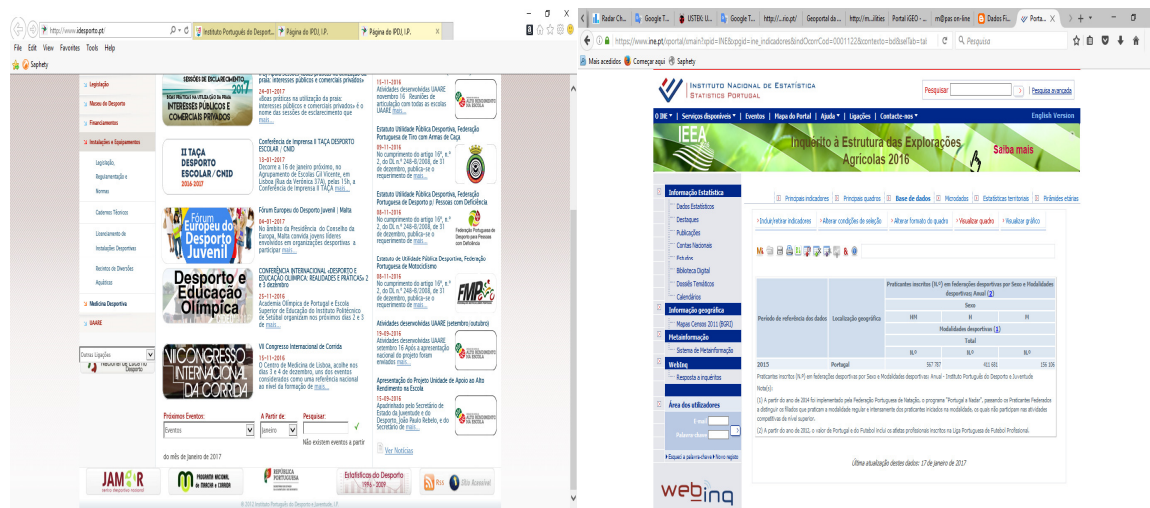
http://www.idesporto.pt/
Instituto Português do Desporto...
Página do IPDJ, I.P.
Página do IPDJ, I.P.
File Edit View Favorites Tools Help
Saphety

Legislação
Museu do Desporto
Financiamentos
Instalações e Equipamentos
Legislação,
Regulamentação e
Normas
Cadernos Técnicos
Licenciamento de Instalações Desportivas
Recintos de Diversões Aquáticas
Medicina Desportiva
UAARE
Outras Ligações

SESSÕES DE ESCLARECIMENTO 2017
INTERESSES PÚBLICOS E COMERCIAIS PRIVADOS
24-01-2017
«Boas práticas na utilização da praia: interesses públicos e comerciais privados» é o nome das sessões de esclarecimento que mais...

II TAÇA DESPORTO ESCOLAR/CNID 2016-2017
Conferência de Imprensa II TAÇA DESPORTO ESCOLAR / CNID
13-01-2017
Decorre a 16 de janeiro próximo, no Agrupamento de Escolas Gil Vicente, em Lisboa (Rua da Verónica 37A), pelas 11h, a Conferência de Imprensa II TAÇA mais...

Fórum Europeu do Desporto Juvenil
Fórum Europeu do Desporto Juvenil | Malta
04-01-2017
No âmbito da Presidência do Conselho da Europa, Malta convida jovens líderes envolvidos em organizações desportivas a participar mais...

Desporto e Educação Olímpica
CONFERÊNCIA INTERNACIONAL «DESPORTO E EDUCAÇÃO OLÍMPICA: REALIDADES E PRÁTICAS» 2 e 3 dezembro
25-11-2016
Academia Olímpica de Portugal e Escola Superior de Educação do Instituto Politécnico de Setúbal organizam nos próximos dias 2 e 3 de mais...

VII CONGRESSO INTERNACIONAL DA CORRIDA
VII Congresso Internacional de Corrida
11-11-2016
O Centro de Medicina de Lisboa, acolhe nos dias 3 e 4 de dezembro, uns dos eventos considerados como uma referência nacional ao nível da formação de mais...

15-11-2016
Atividades desenvolvidas UAARE novembro 16. Reuniões de articulação com todas as escolas UAARE mais...
Estatuto Utilidade Pública Desportiva, Federação Portuguesa de Tiro com Armas de Caça
09-11-2016
No cumprimento do artigo 16º, nº 2, do DL nº 248-B/2008, de 31 de dezembro, publica-se o requerimento de mais...
Estatuto Utilidade Pública Desportiva, Federação Portuguesa de Desporto p/ Pessoas com Deficiência
08-11-2016
No cumprimento do artigo 16º, nº 2, do DL nº 248-B/2008, de 31 de dezembro, publica-se o requerimento de mais...
Federação Portuguesa de Desporto para Pessoas com Deficiência
Estatuto de Utilidade Pública Desportiva, Federação Portuguesa de Motociclismo
08-11-2016
No cumprimento do artigo 16º, nº 2, do DL nº 248-B/2008, de 31 de dezembro, publica-se o requerimento de mais...
FMP
Atividades desenvolvidas UAARE (setembro/outubro)
19-09-2016
Atividades desenvolvidas UAARE setembro 16 Após a apresentação nacional do projeto foram enviados mais...
Apresentação do Projeto Unidade de Apoio ao Alto Rendimento na Escola
13-09-2016
Apadrinhado pelo Secretário de Estado da Juventude e do Desporto, João Paulo Rebelo, e do Secretário de mais...
ALTO RENDIMENTO NA ESCOLA

Próximos Eventos:
Eventos
A Partir de:
Janeiro
Pesquisar:
Não existem eventos a partir do mês de Janeiro de 2017
Ver Notícias
JAMOR
PROGRAMA NACIONAL DE MARCHA E CORRIDA
REPÚBLICA PORTUGUESA
Estatísticas do Desporto 1996 - 2009
RSS
Sítio Acessível
© 2012 Instituto Português do Desporto e Juventude, I.P.

Radar Ch... Google T... USTEK U... Google T... http://...rio.pt/ Geoportal do... http://m...ilities Portal IGEO -... m@pas on-line Dados Fi... Porta...
https://www.ine.pt/xportal/xmain?xpid=INE&xpgid=ine_indicadores&indOcorrCod=0001122&contexto=bd&selTab=tal
Pesquisa
Mais acedidos Começar aqui Saphety

INSTITUTO NACIONAL DE ESTATÍSTICA
STATISTICS PORTUGAL
Pesquisar
Pesquisa avançada
O INE | Serviços disponíveis | Eventos | Mapa do Portal | Ajuda | Ligações | Contacte-nos
English Version
IEEA
Inquérito à Estrutura das Explorações Agrícolas 2016
Saiba mais

Informação Estatística
Dados Estatísticos
Destaques
Publicações
Contas Nacionais
Estudos
Biblioteca Digital
Dossiês Temáticos
Calendários
Informação geográfica
Mapas Censos 2011 (BGRI)
Metainformação
Sistema de Metainformação
Webinq
Resposta a inquéritos
Área dos utilizadores
E-mail
Palavra-chave
Esqueci a palavra-chave | Novo registo

Principais indicadores | Principais quadros | Base de dados | Microdados | Estatísticas territoriais | Pirâmides etárias
Incluir/retirar indicadores | Alterar condições de seleção | Alterar formato do quadro | Visualizar quadro | Visualizar gráfico

| Período de referência dos dados | Localização geográfica | Praticantes inscritos (N.º) em federações desportivas por Sexo e Modalidades desportivas; Anual (2) | | |
|---|---|---|---|---|
| | | Sexo | | |
| | | HM | H | M |
| | | Modalidades desportivas (1) | | |
| | | Total | | |
| | | N.º | N.º | N.º |
| 2015 | Portugal | 567 787 | 411 681 | 156 106 |

Praticantes inscritos (N.º) em federações desportivas por Sexo e Modalidades desportivas; Anual - Instituto Português do Desporto e Juventude
Nota(s):
[1] A partir do ano de 2014 foi implementado pela Federação Portuguesa de Natação, o programa "Portugal a Nadar", passando os Praticantes Federados a distinguir os filiados que praticam a modalidade regular e intensamente dos praticantes iniciados na modalidade, os quais não participam nas atividades competitivas de nível superior.
[2] A partir do ano de 2012, o valor de Portugal e do Futebol inclui os atletas profissionais inscritos na Liga Portuguesa de Futebol Profissional.

Última atualização destes dados: 17 de janeiro de 2017
webinq